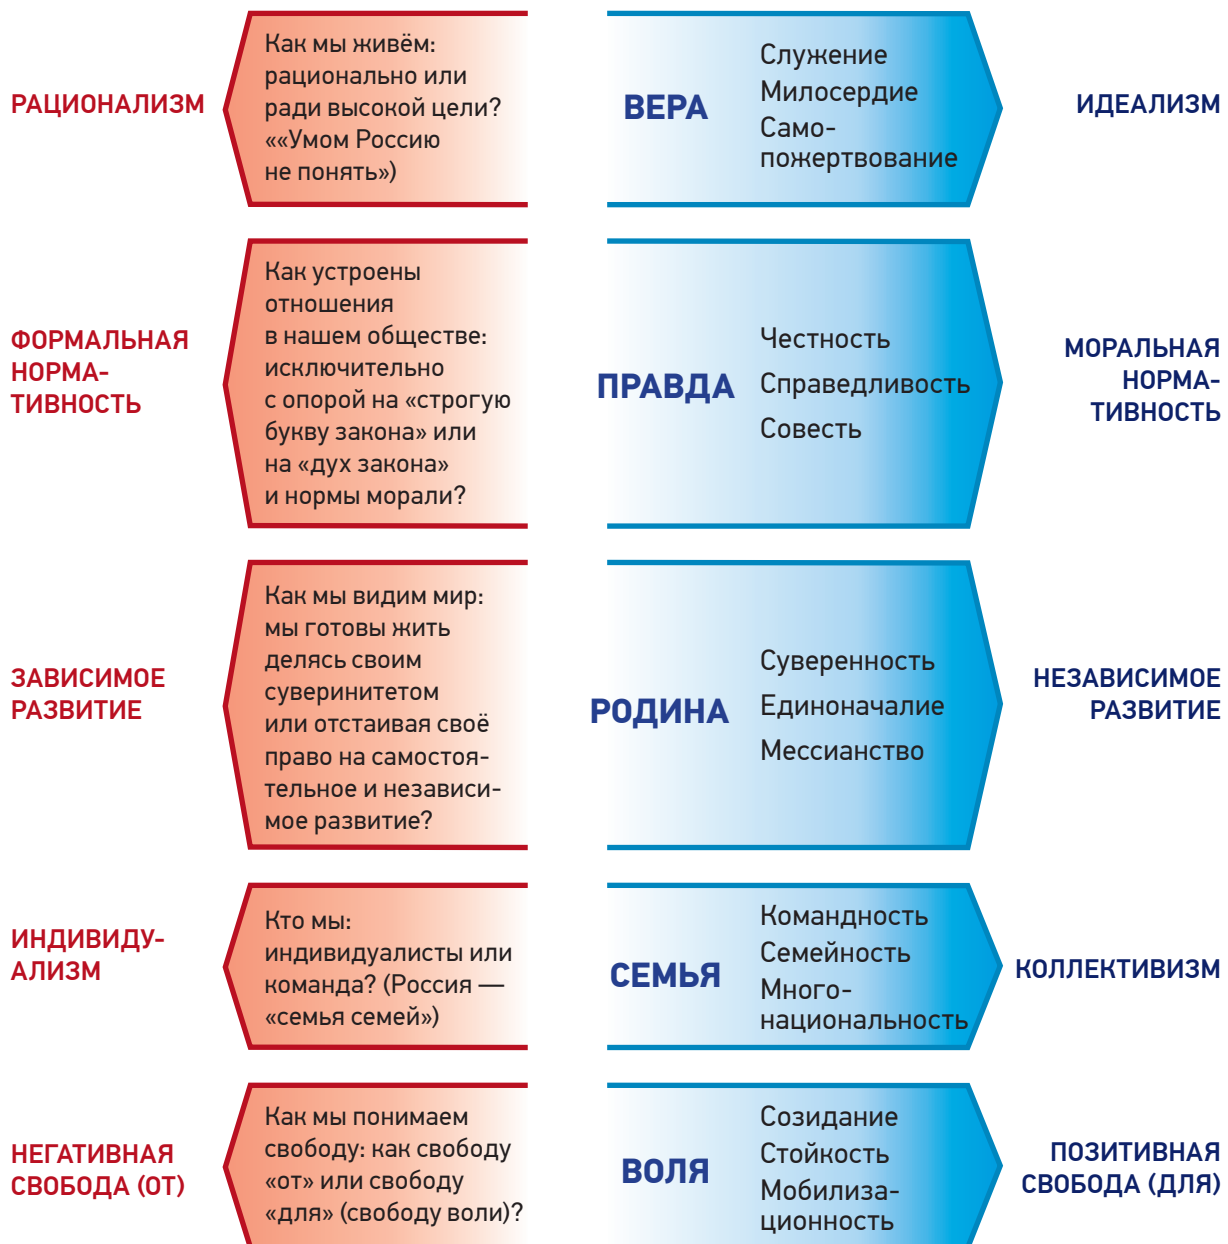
РАЦИОНАЛИЗМ

Как мы живём: рационально или ради высокой цели? ««Умом Россию не понять»)

ВЕРА

Служение
Милосердие
Самопожертвование

ИДЕАЛИЗМ

ФОРМАЛЬНАЯ НОРМАТИВНОСТЬ

Как устроены отношения в нашем обществе: исключительно с опорой на «строгую букву закона» или на «дух закона» и нормы морали?

ПРАВДА

Честность
Справедливость
Совесть

МОРАЛЬНАЯ НОРМАТИВНОСТЬ

ЗАВИСИМОЕ РАЗВИТИЕ

Как мы видим мир: мы готовы жить делясь своим суверинитетом или отстаивая своё право на самостоятельное и независимое развитие?

РОДИНА

Суверенность
Единоначалие
Мессианство

НЕЗАВИСИМОЕ РАЗВИТИЕ

ИНДИВИДУАЛИЗМ

Кто мы: индивидуалисты или команда? (Россия — «семья семей»)

СЕМЬЯ

Командность
Семейность
Многонациональность

КОЛЛЕКТИВИЗМ

НЕГАТИВНАЯ СВОБОДА (ОТ)

Как мы понимаем свободу: как свободу «от» или свободу «для» (свободу воли)?

ВОЛЯ

Созидание
Стойкость
Мобилизационность

ПОЗИТИВНАЯ СВОБОДА (ДЛЯ)